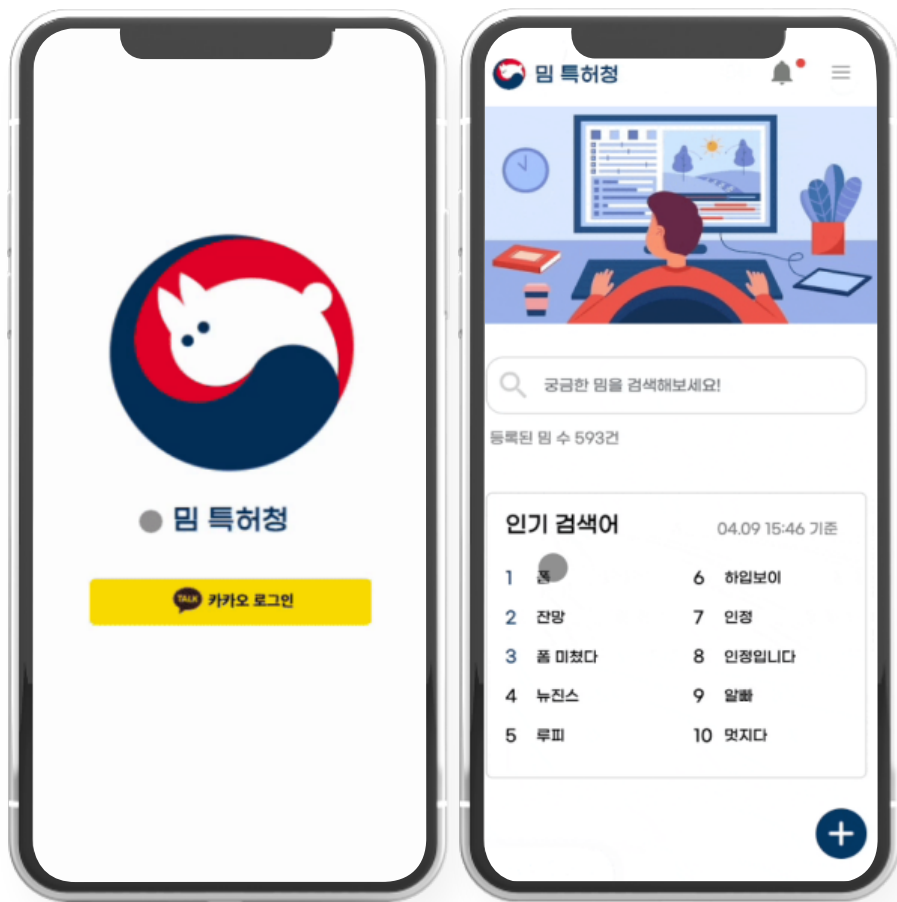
밈 특허청

TALK 카카오 로그인

밈 특허청

궁금한 밈을 검색해보세요!

등록된 밈 수 593건

인기 검색어

04.09 15:46 기준

1 폼
2 잔망
3 폼 미쳤다
4 뉴진스
5 루피
6 하입보이
7 인정
8 인정입니다
9 알빠
10 멋지다

+